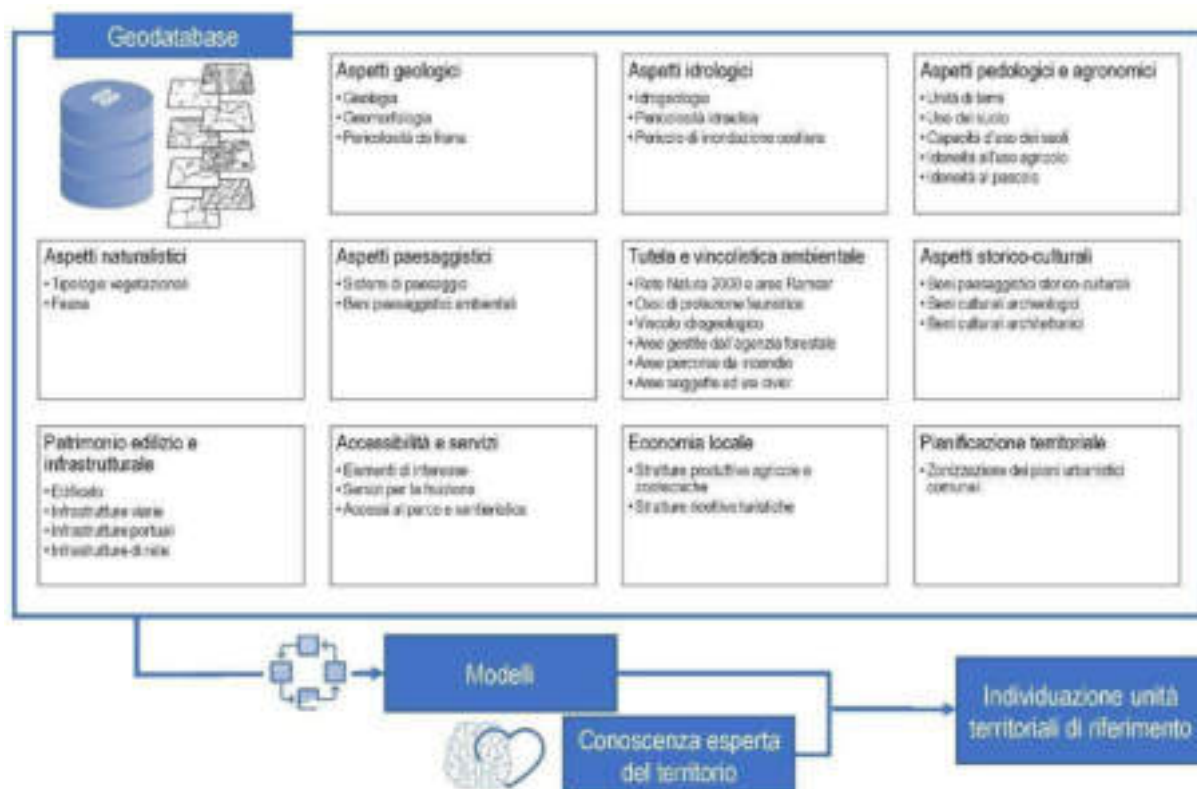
Geodatabase

Aspetti geologici
• Geologia
• Geomorfologia
• Pericolosità da frana

Aspetti idrologici
• Idrogeologia
• Pericolosità idraulica
• Pericolo di inondazione costiera

Aspetti pedologici e agronomici
• Unità di terre
• Uso del suolo
• Capacità d'uso dei suoli
• Idoneità all'uso agricolo
• Idoneità al pascolo

Aspetti naturalistici
• Tipologie vegetazionali
• Fauna

Aspetti paesaggistici
• Sistemi di paesaggio
• Beni paesaggistici ambientali

Tutela e vincolistica ambientale
• Rete Natura 2000 e aree Ramsar
• Oasi di protezione faunistica
• Vincolo idrogeologico
• Aree gestite dall'agenzia forestale
• Aree percorse da incendio
• Aree soggette ad usi civici

Aspetti storico-culturali
• Beni paesaggistici storico-culturali
• Beni culturali archeologici
• Beni culturali architettonici

Patrimonio edilizio e infrastrutturale
• Edificato
• Infrastrutture viarie
• Infrastrutture portuali
• Infrastrutture di rete

Accessibilità e servizi
• Elementi di interesse
• Servizi per la fruizione
• Accessi al parco e sentieristica

Economia locale
• Strutture produttive agricole e zootecniche
• Strutture ricettive turistiche

Pianificazione territoriale
• Zonizzazione dei piani urbanistici comunali

Modelli

Conoscenza esperta del territorio

Individuazione unità territoriali di riferimento